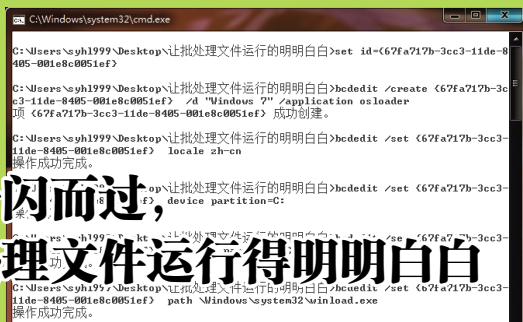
C:\Windows\system32\cmd.exe

C:\Users\syh1999\Desktop\让批处理文件运行的明明白白>set id={67fa717b-3cc3-11de-8405-001e8c0051ef}

C:\Users\syh1999\Desktop\让批处理文件运行的明明白白>bcdedit /create {67fa717b-3cc3-11de-8405-001e8c0051ef} /d "Windows 7" /application osloader
项 {67fa717b-3cc3-11de-8405-001e8c0051ef} 成功创建。

C:\Users\syh1999\Desktop\让批处理文件运行的明明白白>bcdedit /set {67fa717b-3cc3-11de-8405-001e8c0051ef} locale zh-cn
操作成功完成。

闪而过,

C:\Users\syh1999\Desktop\让批处理文件运行的明明白白>bcdedit /set {67fa717b-3cc3-11de-8405-001e8c0051ef} device partition=C:
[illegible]

理文件运行得明明白白

C:\Users\syh1999\Desktop\让批处理文件运行的明明白白>bcdedit /set {67fa717b-3cc3-11de-8405-001e8c0051ef} path \Windows\system32\winload.exe
操作成功完成。